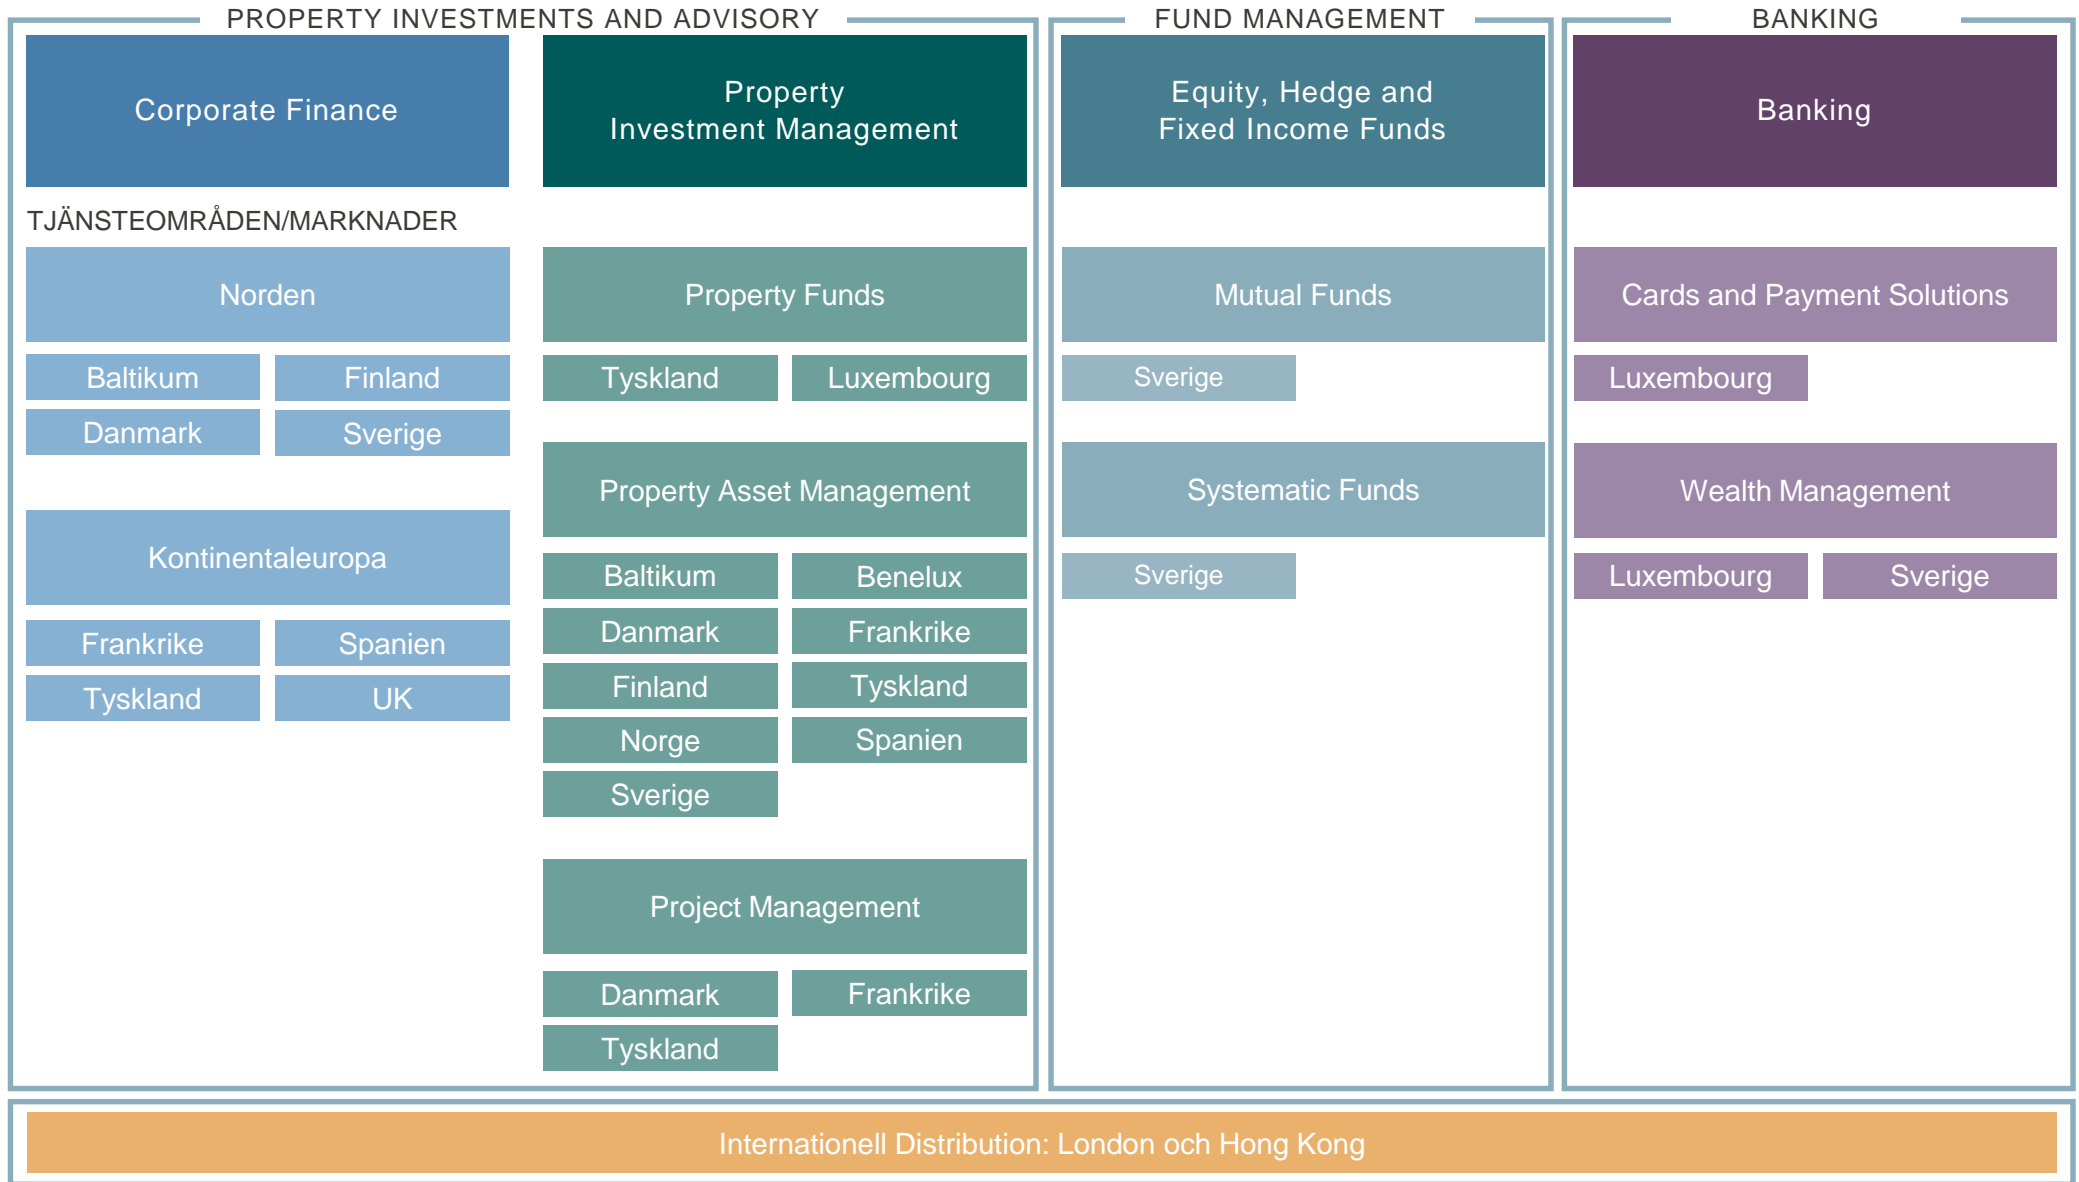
PROPERTY INVESTMENTS AND ADVISORY

Corporate Finance

TJÄNSTEOMRÅDEN/MARKNADER

Norden

Baltikum
Finland
Danmark
Sverige

Kontinentaleuropa

Frankrike
Spanien
Tyskland
UK

Property Investment Management

Property Funds

Tyskland
Luxembourg

Property Asset Management

Baltikum
Benelux
Danmark
Frankrike
Finland
Tyskland
Norge
Spanien
Sverige

Project Management

Danmark
Frankrike
Tyskland

FUND MANAGEMENT

Equity, Hedge and Fixed Income Funds

Mutual Funds

Sverige

Systematic Funds

Sverige

BANKING

Banking

Cards and Payment Solutions

Luxembourg

Wealth Management

Luxembourg
Sverige

Internationell Distribution: London och Hong Kong